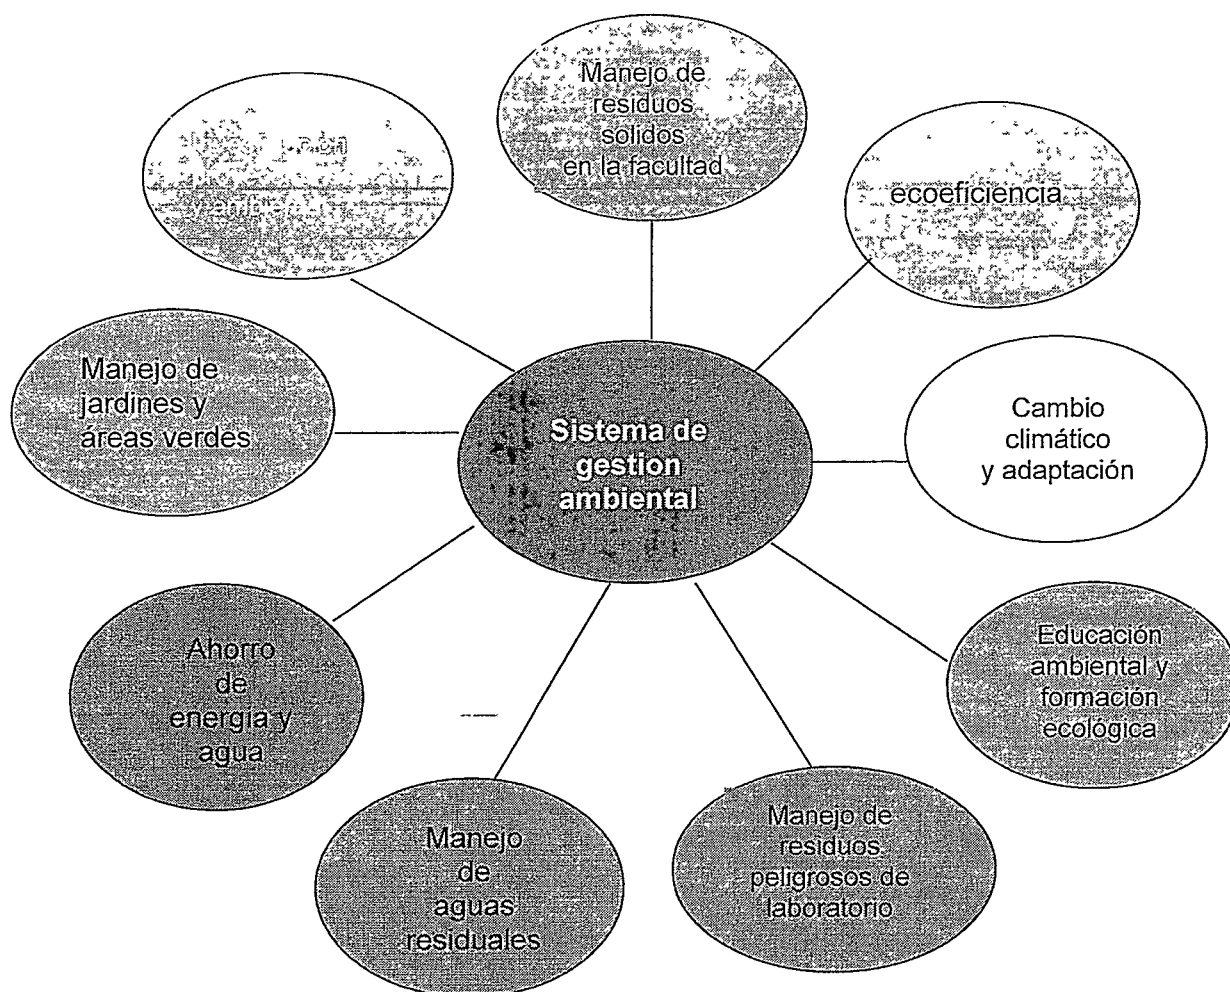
Manejo de residuos solidos en la facultad

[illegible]

ecoeficiencia

Manejo de jardines y áreas verdes

Sistema de gestion ambiental

Cambio climático y adaptación

Ahorro de energía y agua

Educación ambiental y formación ecológica

Manejo de aguas residuales

Manejo de residuos peligrosos de laboratorio